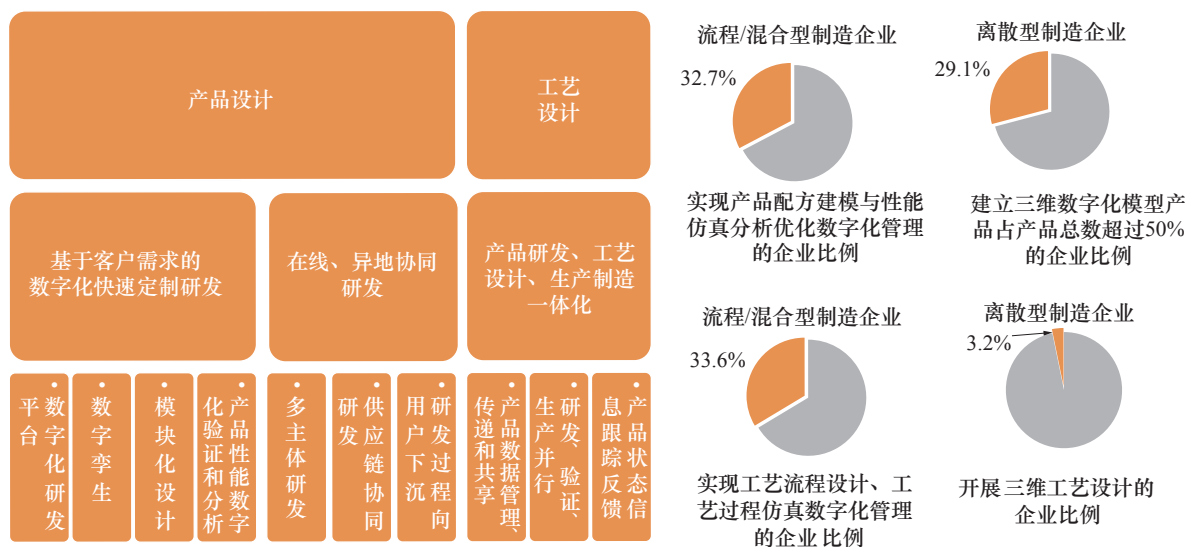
产品设计

工艺设计

基于客户需求的数字化快速定制研发

在线、异地协同研发

产品研发、工艺设计、生产制造一体化

• 数字化研发平台

• 数字孪生

• 模块化设计

• 产品性能数字化验证和分析

• 多主体研发

• 供应链协同研发

• 研发过程向用户下沉

• 产品数据管理、传递和共享

• 研发、验证、生产并行

• 产品状态信息跟踪反馈

流程/混合型制造企业

32.7%

实现产品配方建模与性能仿真分析优化数字化管理的企业比例

离散型制造企业

29.1%

建立三维数字化模型产品占产品总数超过50%的企业比例

流程/混合型制造企业

33.6%

实现工艺流程设计、工艺过程仿真数字化管理的企业比例

离散型制造企业

3.2%

开展三维工艺设计的企业比例